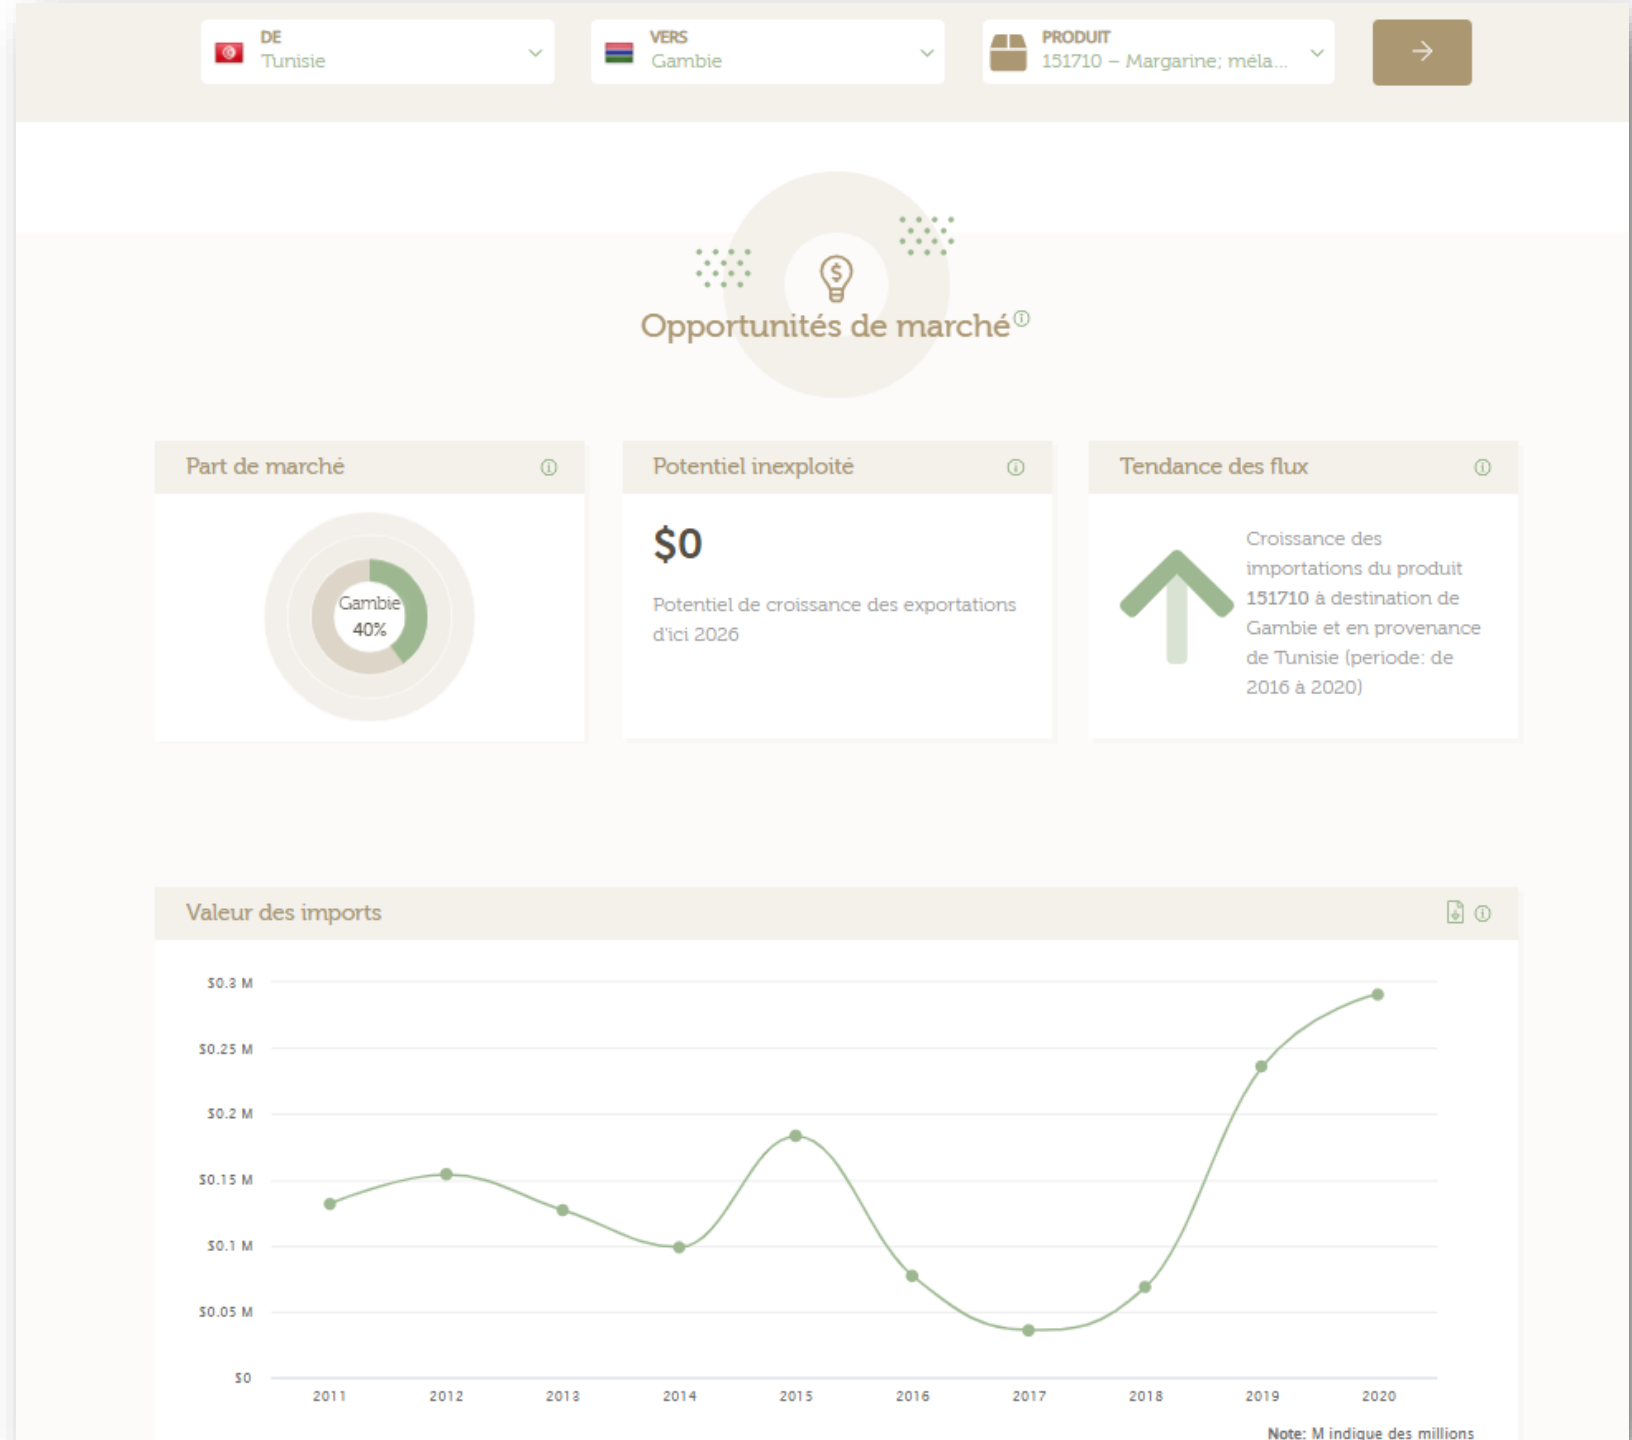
DE
Tunisie

VERS
Gambie

PRODUIT
151710 – Margarine; méla...

Opportunités de marché

Part de marché

Gambie
40%

Potentiel inexploité

$0

Potentiel de croissance des exportations d'ici 2026

Tendance des flux

Croissance des importations du produit 151710 à destination de Gambie et en provenance de Tunisie (periode: de 2016 à 2020)

Valeur des imports

| | |
|---|---|
| $0.3 M | |
| $0.25 M | |
| $0.2 M | |
| $0.15 M | |
| $0.1 M | |
| $0.05 M | |
| $0 | |

2011 2012 2013 2014 2015 2016 2017 2018 2019 2020

Note: M indique des millions